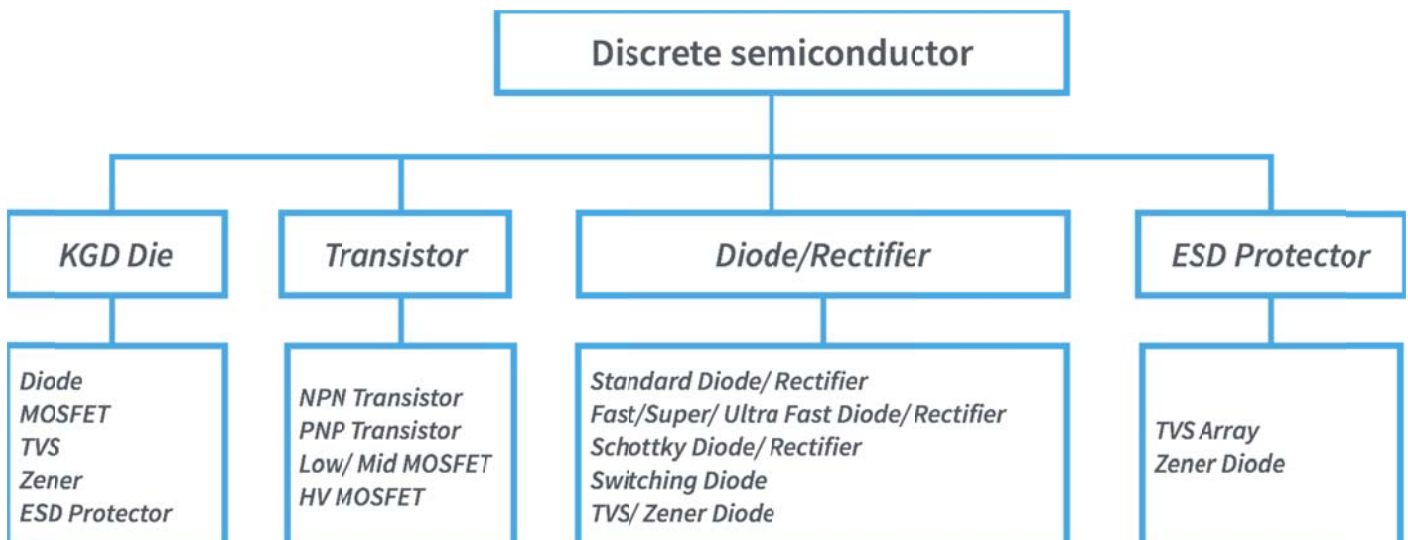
Discrete semiconductor

KGD Die

Transistor

Diode/Rectifier

ESD Protector

Diode
MOSFET
TVS
Zener
ESD Protector

NPN Transistor
PNP Transistor
Low/ Mid MOSFET
HV MOSFET

Standard Diode/ Rectifier
Fast/Super/ Ultra Fast Diode/Rectifier
Schottky Diode/ Rectifier
Switching Diode
TVS/ Zener Diode

TVS Array
Zener Diode